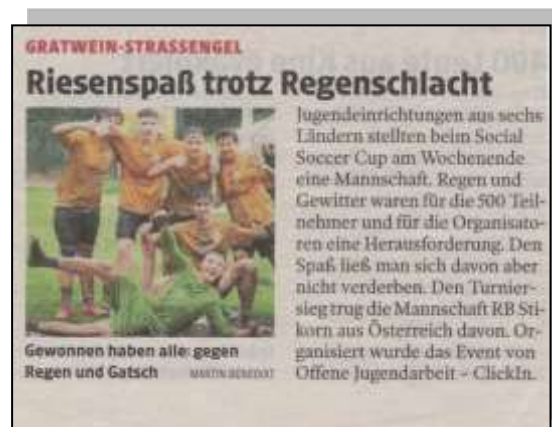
GRATWEIN-STRASSENGEL

Riesenspaß trotz Regenschlacht

Gewonnen haben alle: gegen Regen und Gatsch MARTIN BERNDORT

Jugendeinrichtungen aus sechs Ländern stellten beim Social Soccer Cup am Wochenende eine Mannschaft. Regen und Gewitter waren für die 500 Teilnehmer und für die Organisatoren eine Herausforderung. Den Spaß ließ man sich davon aber nicht verderben. Den Turniersieg trug die Mannschaft RB Stikorn aus Österreich davon. Organisiert wurde das Event von Offene Jugendarbeit – ClickIn.